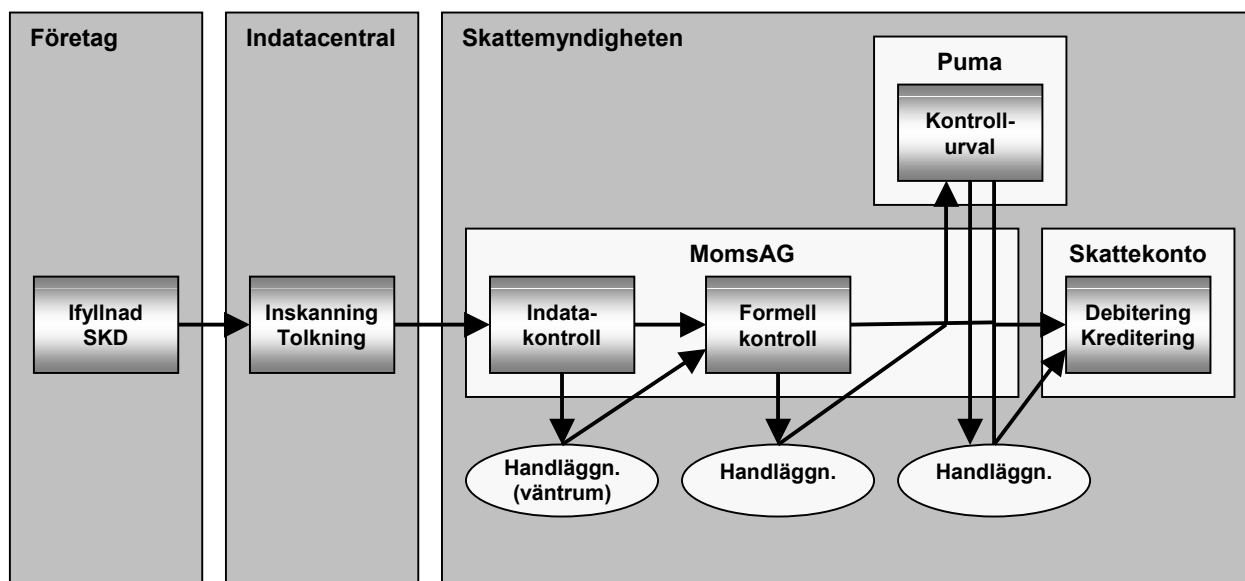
Företag

Ifyllnad SKD

Indatacentral

Inskanning Tolkning

Skattemyndigheten

Puma

Kontrollurval

MomsAG

Indatakontroll

Formell kontroll

Skattekonto

Debitering Kreditering

Handläggn. (väntrum)

Handläggn.

Handläggn.